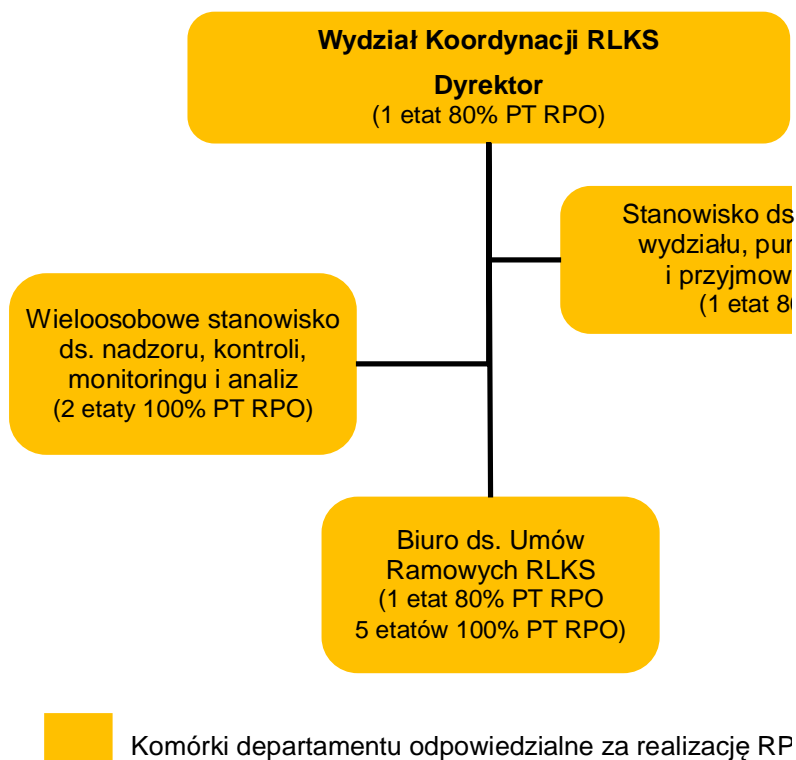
Wydział Koordynacji RLKS

Dyrektor
(1 etat 80% PT RPO)

Stanowisko ds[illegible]
wydziału, pun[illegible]
i przyjmow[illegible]
(1 etat 8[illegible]

Wieloosobowe stanowisko ds. nadzoru, kontroli, monitoringu i analiz
(2 etaty 100% PT RPO)

Biuro ds. Umów Ramowych RLKS
(1 etat 80% PT RPO
5 etatów 100% PT RPO)

Komórki departamentu odpowiedzialne za realizację RP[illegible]